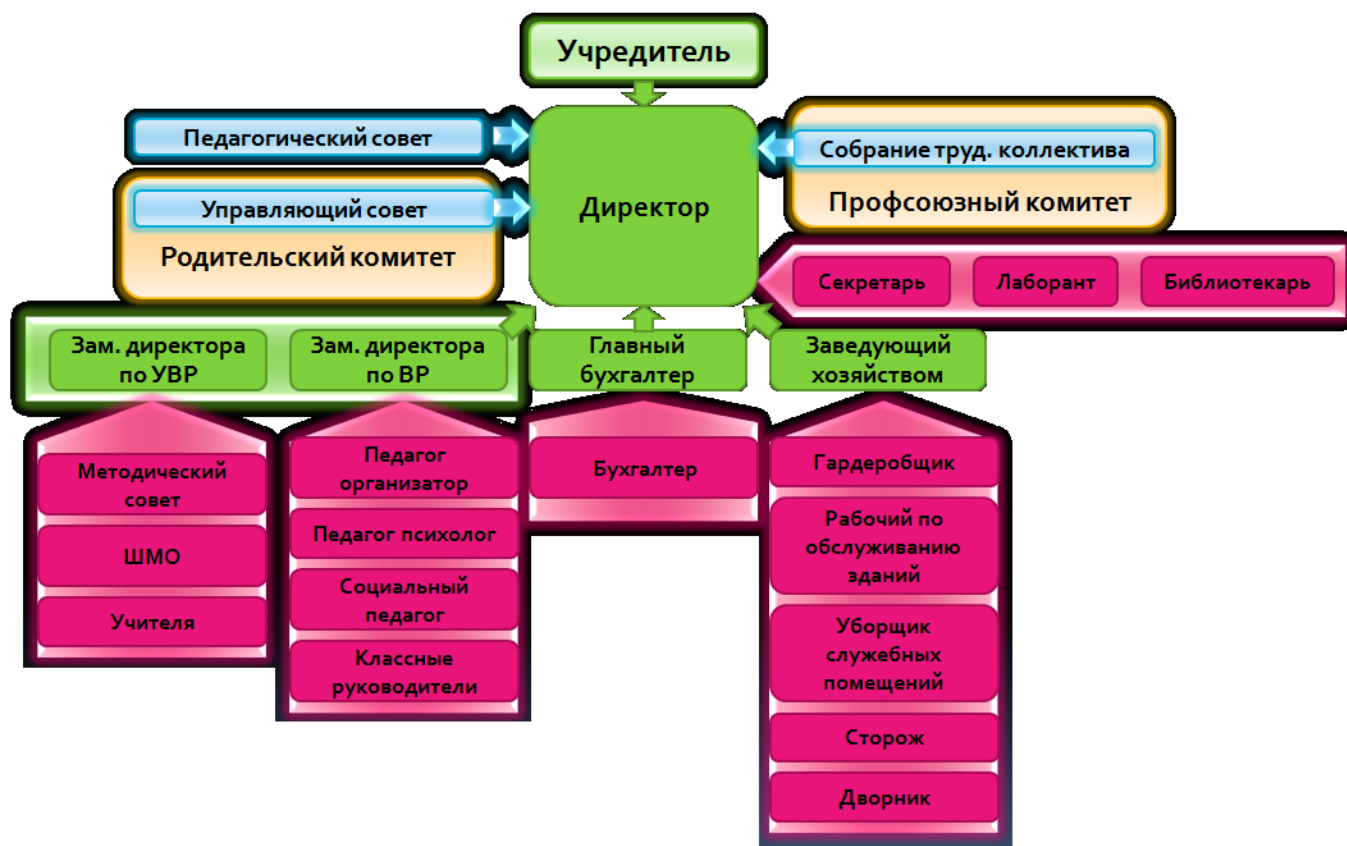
Учредитель

Педагогический совет

Управляющий совет

Родительский комитет

Директор

Собрание труд. коллектива

Профсоюзный комитет

Секретарь

Лаборант

Библиотекарь

Зам. директора по УВР

Зам. директора по ВР

Главный бухгалтер

Заведующий хозяйством

Методический совет

ШМО

Учителя

Педагог организатор

Педагог психолог

Социальный педагог

Классные руководители

Бухгалтер

Гардеробщик

Рабочий по обслуживанию зданий

Уборщик служебных помещений

Сторож

Дворник